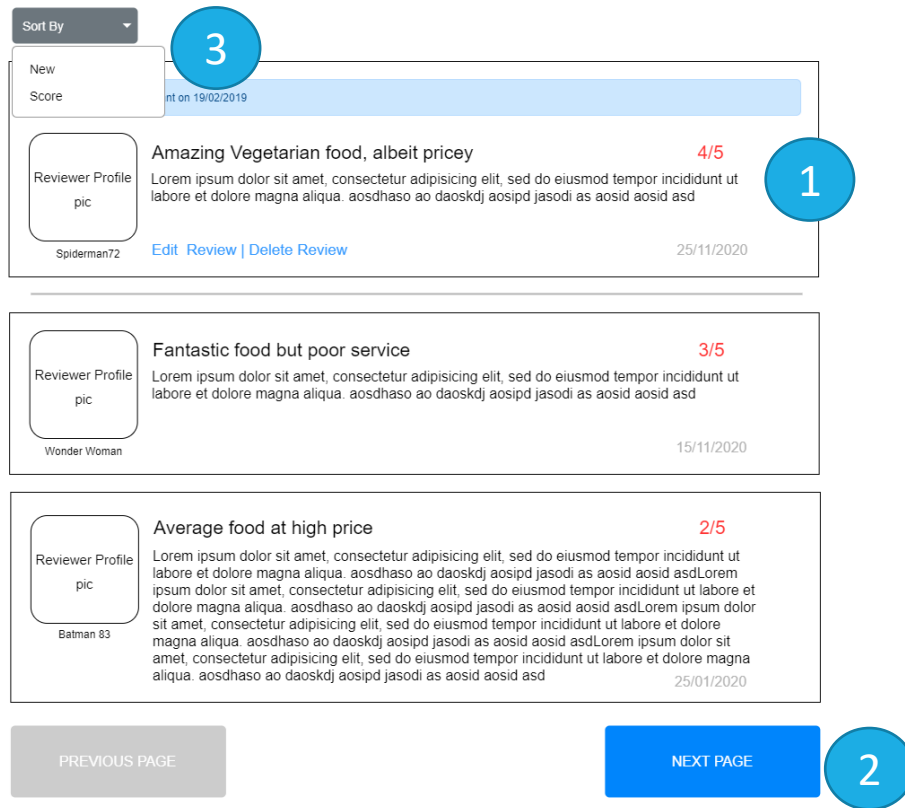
Sort By

New
Score

3

nt on 19/02/2019

Reviewer Profile pic

Spiderman72

Amazing Vegetarian food, albeit pricey

4/5

Lorem ipsum dolor sit amet, consectetur adipisicing elit, sed do eiusmod tempor incididunt ut labore et dolore magna aliqua. aosdhaso ao daoskdj aosipd jasodi as aosid aosid asd

Edit Review | Delete Review

25/11/2020

1

Reviewer Profile pic

Wonder Woman

Fantastic food but poor service

3/5

Lorem ipsum dolor sit amet, consectetur adipisicing elit, sed do eiusmod tempor incididunt ut labore et dolore magna aliqua. aosdhaso ao daoskdj aosipd jasodi as aosid aosid asd

15/11/2020

Reviewer Profile pic

Batman 83

Average food at high price

2/5

Lorem ipsum dolor sit amet, consectetur adipisicing elit, sed do eiusmod tempor incididunt ut labore et dolore magna aliqua. aosdhaso ao daoskdj aosipd jasodi as aosid aosid asdLorem ipsum dolor sit amet, consectetur adipisicing elit, sed do eiusmod tempor incididunt ut labore et dolore magna aliqua. aosdhaso ao daoskdj aosipd jasodi as aosid aosid asdLorem ipsum dolor sit amet, consectetur adipisicing elit, sed do eiusmod tempor incididunt ut labore et dolore magna aliqua. aosdhaso ao daoskdj aosipd jasodi as aosid aosid asdLorem ipsum dolor sit amet, consectetur adipisicing elit, sed do eiusmod tempor incididunt ut labore et dolore magna aliqua. aosdhaso ao daoskdj aosipd jasodi as aosid aosid asd

25/01/2020

PREVIOUS PAGE

NEXT PAGE

2